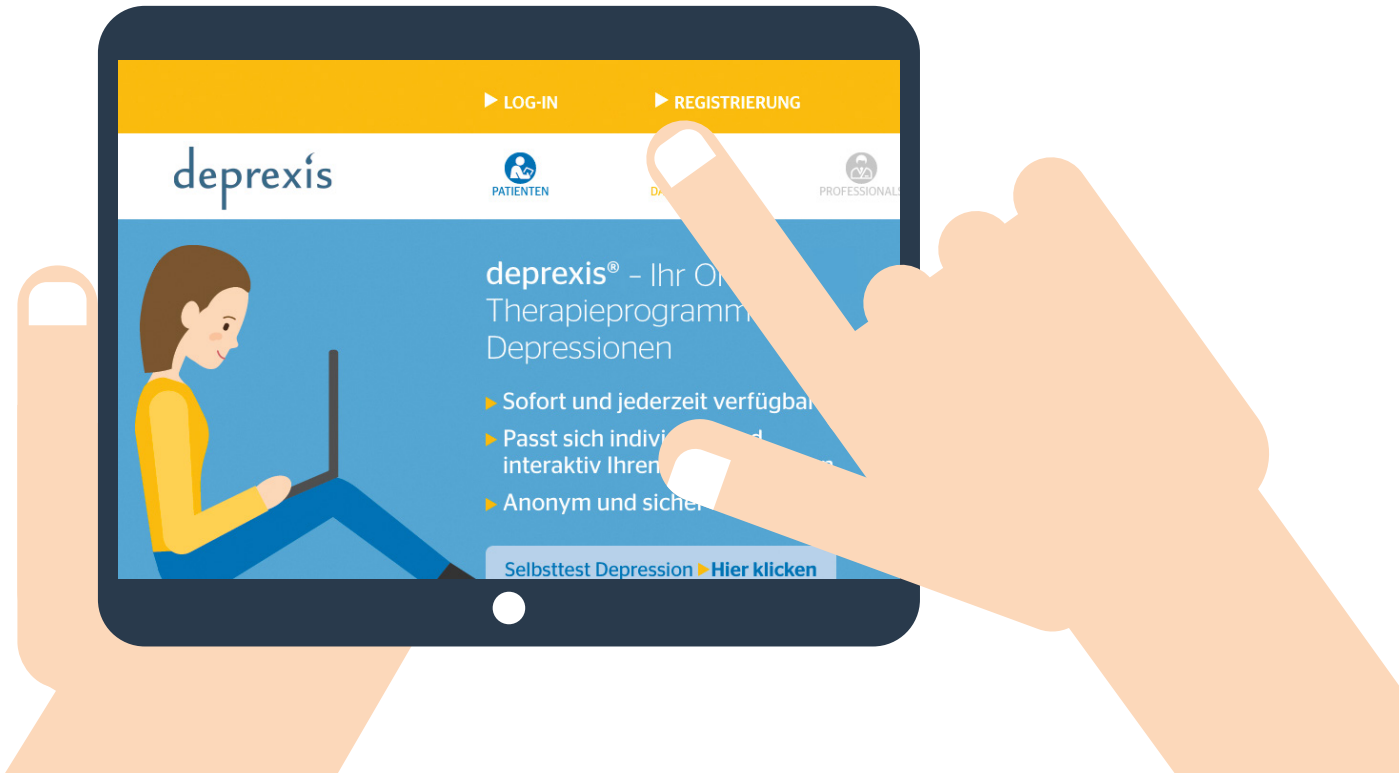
LOG-IN
REGISTRIERUNG

deprexis

PATIENTEN
DA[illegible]
PROFESSIONALS

deprexis® – Ihr O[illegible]
Therapieprogramm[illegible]
Depressionen

Sofort und jederzeit verfügba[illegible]

Passt sich indivi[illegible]d interaktiv Ihren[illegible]

Anonym und siche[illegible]

Selbsttest Depression Hier klicken